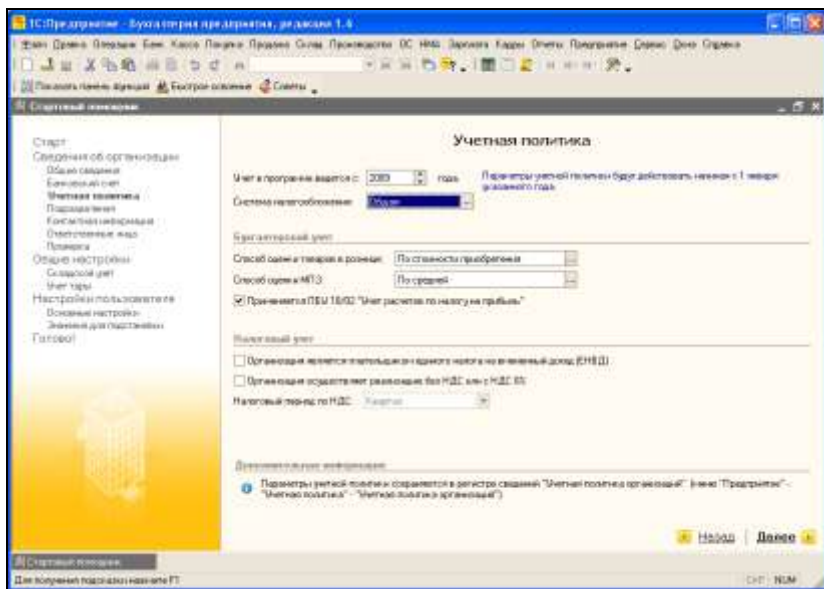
1С:Предприятие - Бухгалтерия предприятия, редакция 1.6

Файл Правка Операции Банк Касса Покупка Продажа Склад Производство ОС НМА Зарплата Кадры Отчеты Предприятие Сервис Окна Справка

Показать панель функций Быстрое освоение Советы

Стартовый помощник

Старт
Сведения об организации
Общие сведения
Банковский счет
Учетная политика
Подразделения
Контактная информация
Ответственные лица
Помощь
Общие настройки
Складской учет
Учет тары
Настройки пользователя
Основные настройки
Значения для подстановки
Готово!

Учетная политика

Учет в программе ведется с: 2009 года
Параметры учетной политики будут действовать начиная с 1 января указанного года.

Система налогообложения: Общая

Бухгалтерский учет

Способ оценки товаров в рознице: По стоимости приобретения
Способ оценки МПЗ: По средней
Применяется ПБУ 18/02 "Учет расчетов по налогу на прибыль"

Налоговый учет

Организация является плательщиком единого налога на вмененный доход (ЕНВД)
Организация осуществляет реализацию без НДС или с НДС 0%
Налоговый период по НДС: Квартал

Дополнительная информация

Параметры учетной политики сохраняются в регистре сведений "Учетная политика организаций" (меню "Предприятие" - "Учетная политика" - "Учетная политика организаций")

Назад Далее

Стартовый помощник

Для получения подсказки нажмите F1

CAP NUM